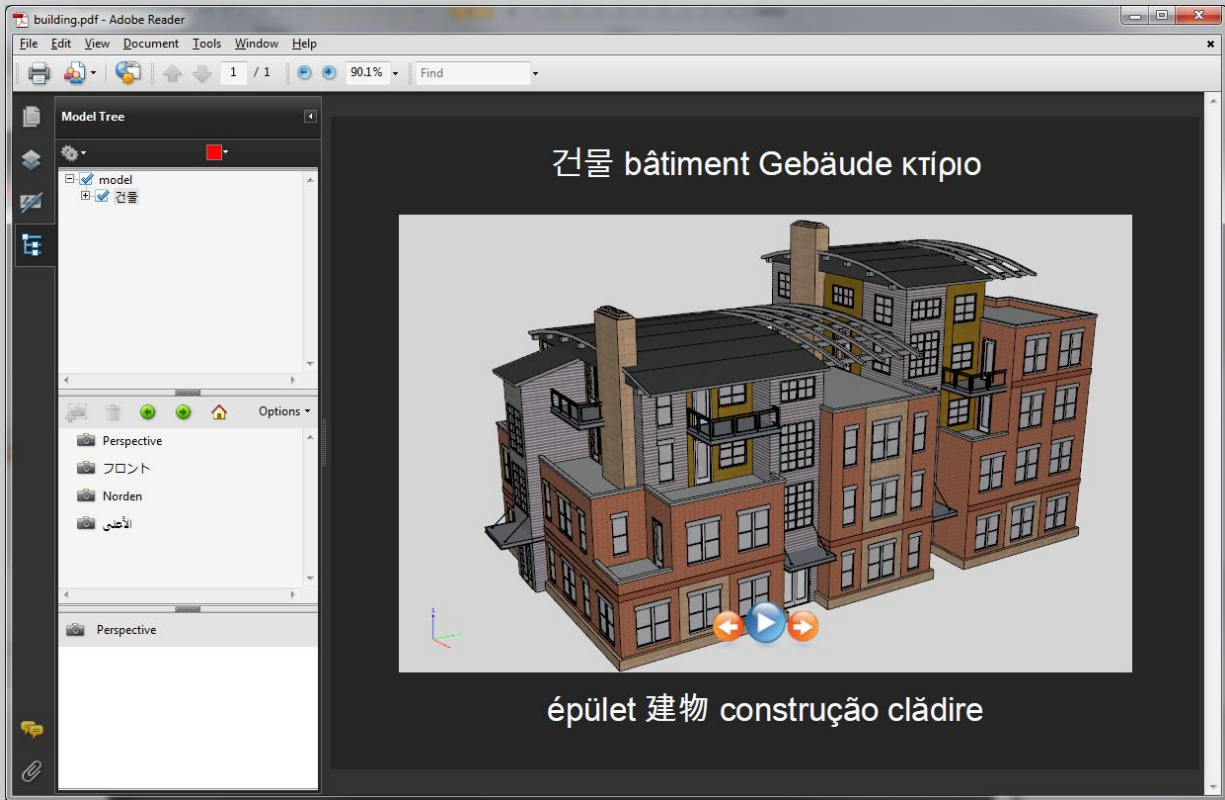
building.pdf - Adobe Reader

File Edit View Document Tools Window Help

1 / 1 90.1% Find

Model Tree

model
건물

Options

Perspective
フロント
Norden
الأعلى

Perspective

건물 bâtiment Gebäude κτίριο

épület 建物 construção clădire